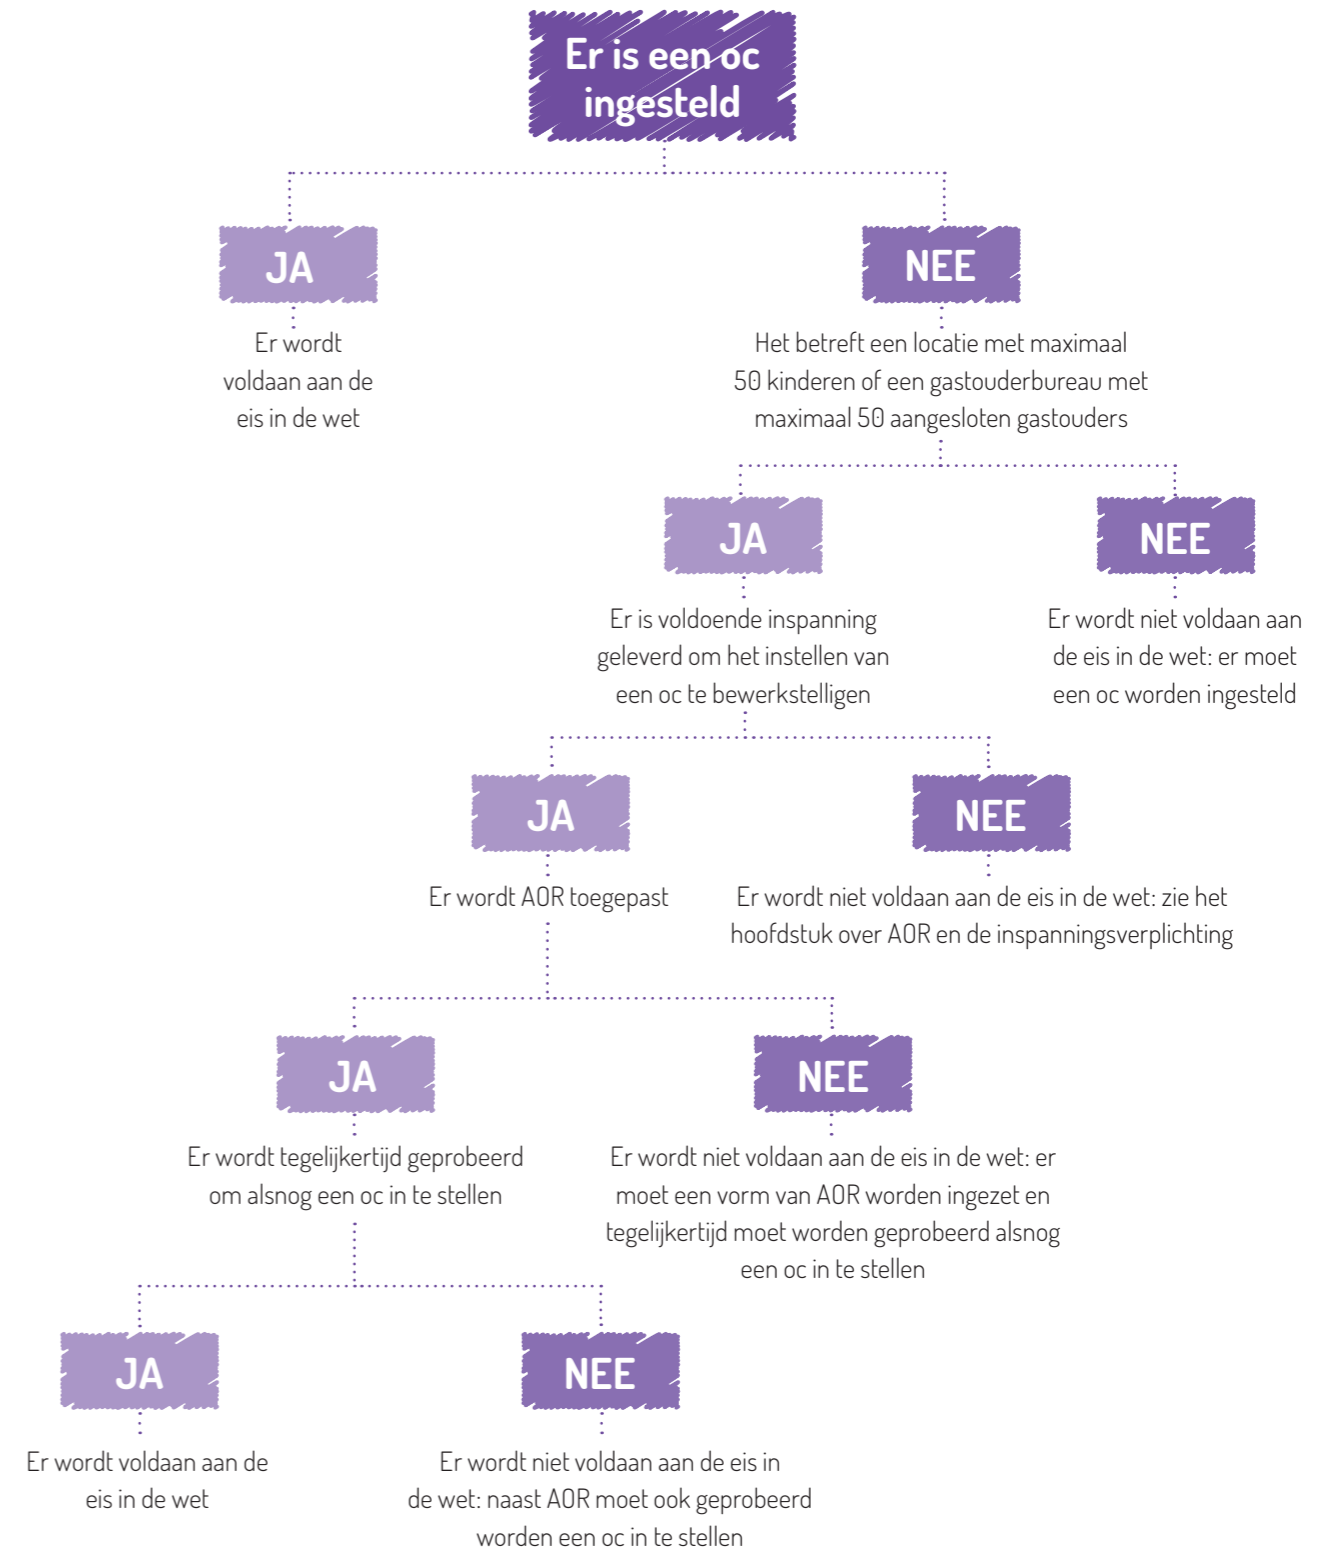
Er is een oc ingesteld

JA

Er wordt voldaan aan de eis in de wet

NEE

Het betreft een locatie met maximaal 50 kinderen of een gastouderbureau met maximaal 50 aangesloten gastouders

JA

Er is voldoende inspanning geleverd om het instellen van een oc te bewerkstelligen

NEE

Er wordt niet voldaan aan de eis in de wet: er moet een oc worden ingesteld

JA

Er wordt AOR toegepast

NEE

Er wordt niet voldaan aan de eis in de wet: zie het hoofdstuk over AOR en de inspanningsverplichting

JA

Er wordt tegelijkertijd geprobeerd om alsnog een oc in te stellen

NEE

Er wordt niet voldaan aan de eis in de wet: er moet een vorm van AOR worden ingezet en tegelijkertijd moet worden geprobeerd alsnog een oc in te stellen

JA

Er wordt voldaan aan de eis in de wet

NEE

Er wordt niet voldaan aan de eis in de wet: naast AOR moet ook geprobeerd worden een oc in te stellen